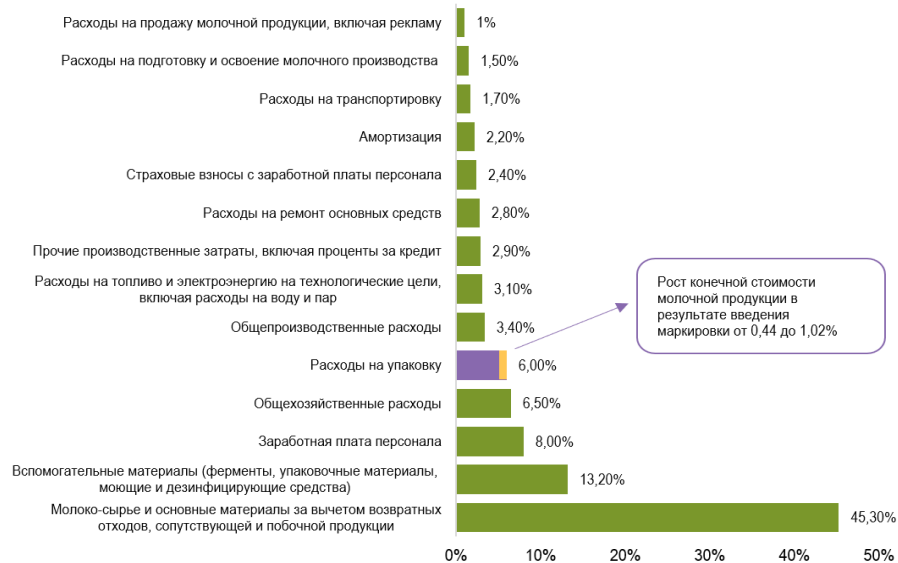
Расходы на продажу молочной продукции, включая рекламу 1%
Расходы на подготовку и освоение молочного производства 1,50%
Расходы на транспортировку 1,70%
Амортизация 2,20%
Страховые взносы с заработной платы персонала 2,40%
Расходы на ремонт основных средств 2,80%
Прочие производственные затраты, включая проценты за кредит 2,90%
Расходы на топливо и электроэнергию на технологические цели, включая расходы на воду и пар 3,10%
Общепроизводственные расходы 3,40%
Расходы на упаковку 6,00%
Общехозяйственные расходы 6,50%
Заработная плата персонала 8,00%
Вспомогательные материалы (ферменты, упаковочные материалы, моющие и дезинфицирующие средства) 13,20%
Молоко-сырье и основные материалы за вычетом возвратных отходов, сопутствующей и побочной продукции 45,30%

Рост конечной стоимости молочной продукции в результате введения маркировки от 0,44 до 1,02%

0% 10% 20% 30% 40% 50%